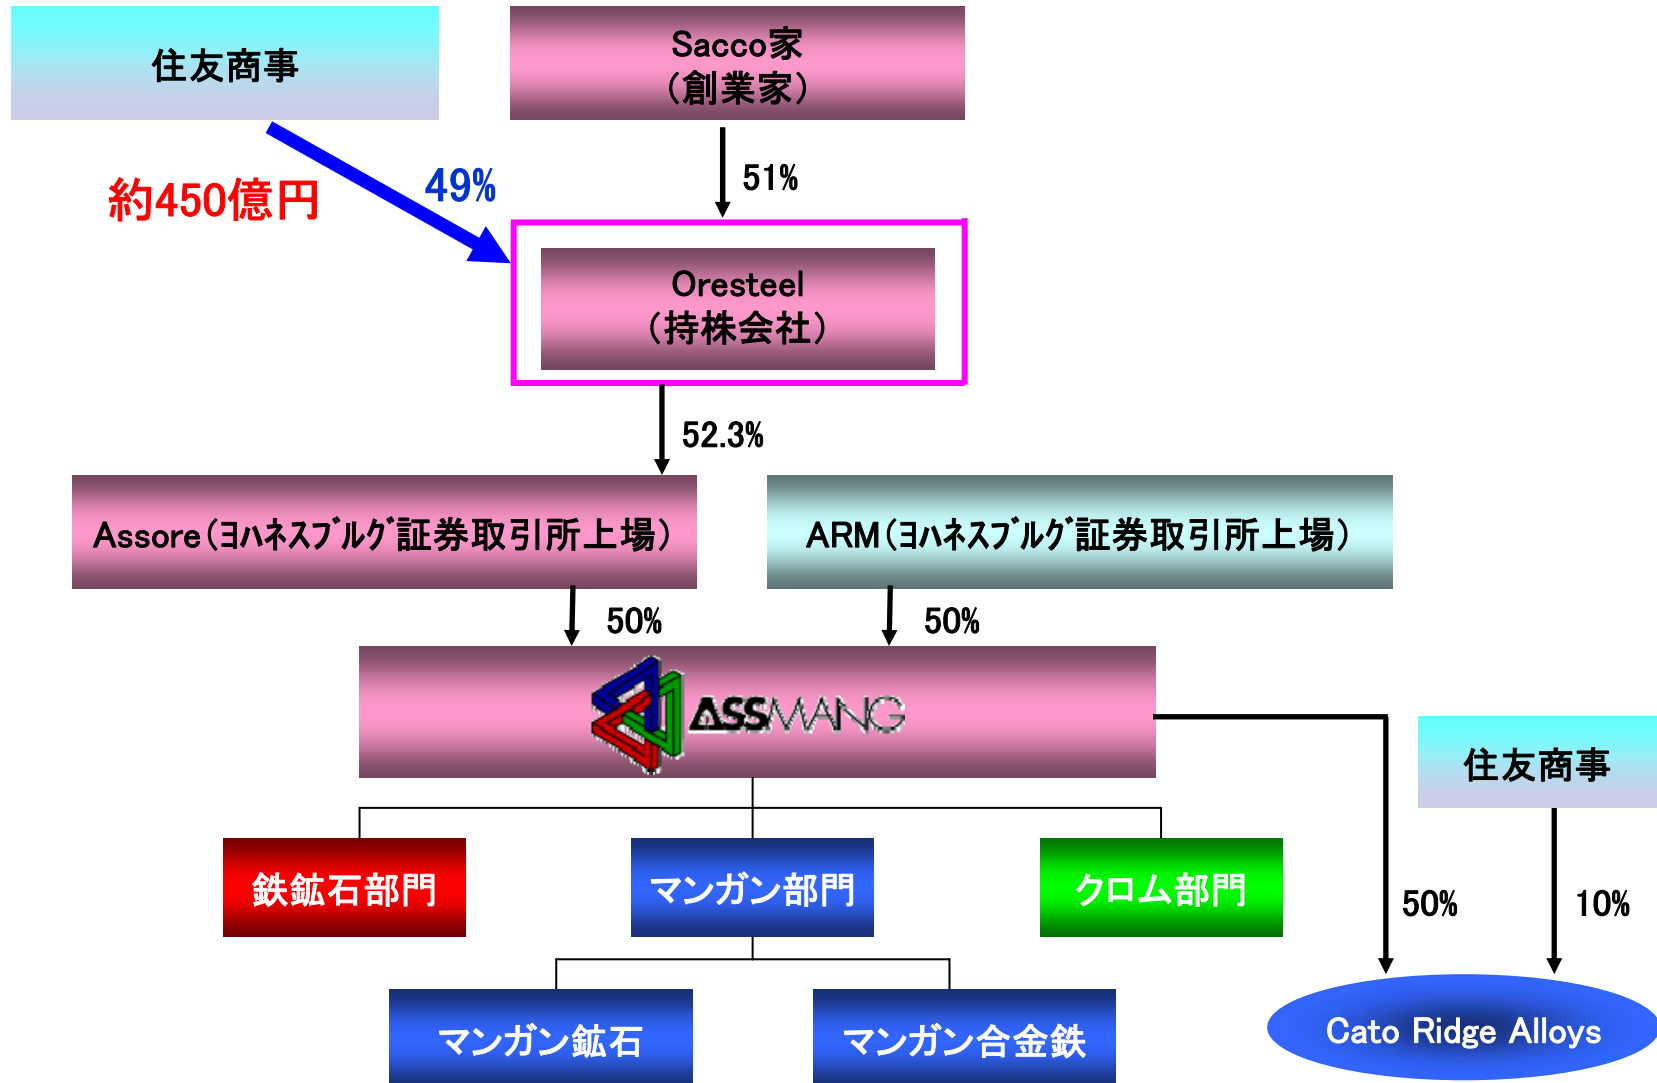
住友商事

Sacco家
（創業家）

51%

約450億円

49%

Oresteel
（持株会社）

52.3%

Assore（ﾖﾊﾈｽﾌﾞﾙｸﾞ証券取引所上場）

ARM（ﾖﾊﾈｽﾌﾞﾙｸﾞ証券取引所上場）

50%

50%

ASSMANG

住友商事

鉄鉱石部門

マンガン部門

クロム部門

50%

10%

マンガン鉱石

マンガン合金鉄

Cato Ridge Alloys